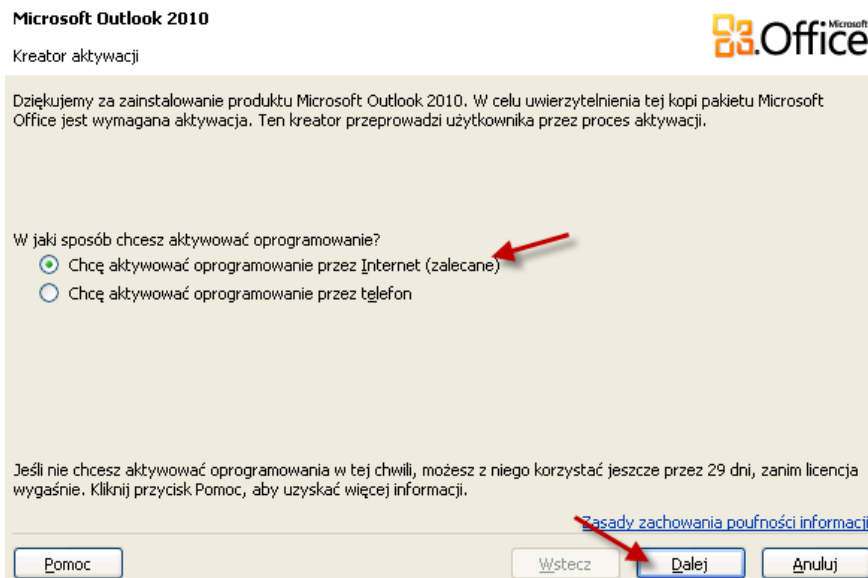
Microsoft Outlook 2010

Kreator aktywacji

Microsoft Office

Dziękujemy za zainstalowanie produktu Microsoft Outlook 2010. W celu uwierzytelnienia tej kopi pakietu Microsoft Office jest wymagana aktywacja. Ten kreator przeprowadzi użytkownika przez proces aktywacji.

W jaki sposób chcesz aktywować oprogramowanie?

Chcę aktywować oprogramowanie przez Internet (zalecane)

Chcę aktywować oprogramowanie przez telefon

Jeśli nie chcesz aktywować oprogramowania w tej chwili, możesz z niego korzystać jeszcze przez 29 dni, zanim licencja wygaśnie. Kliknij przycisk Pomoc, aby uzyskać więcej informacji.

Zasady zachowania poufności informacji

Pomoc

Wstecz

Dalej

Anuluj